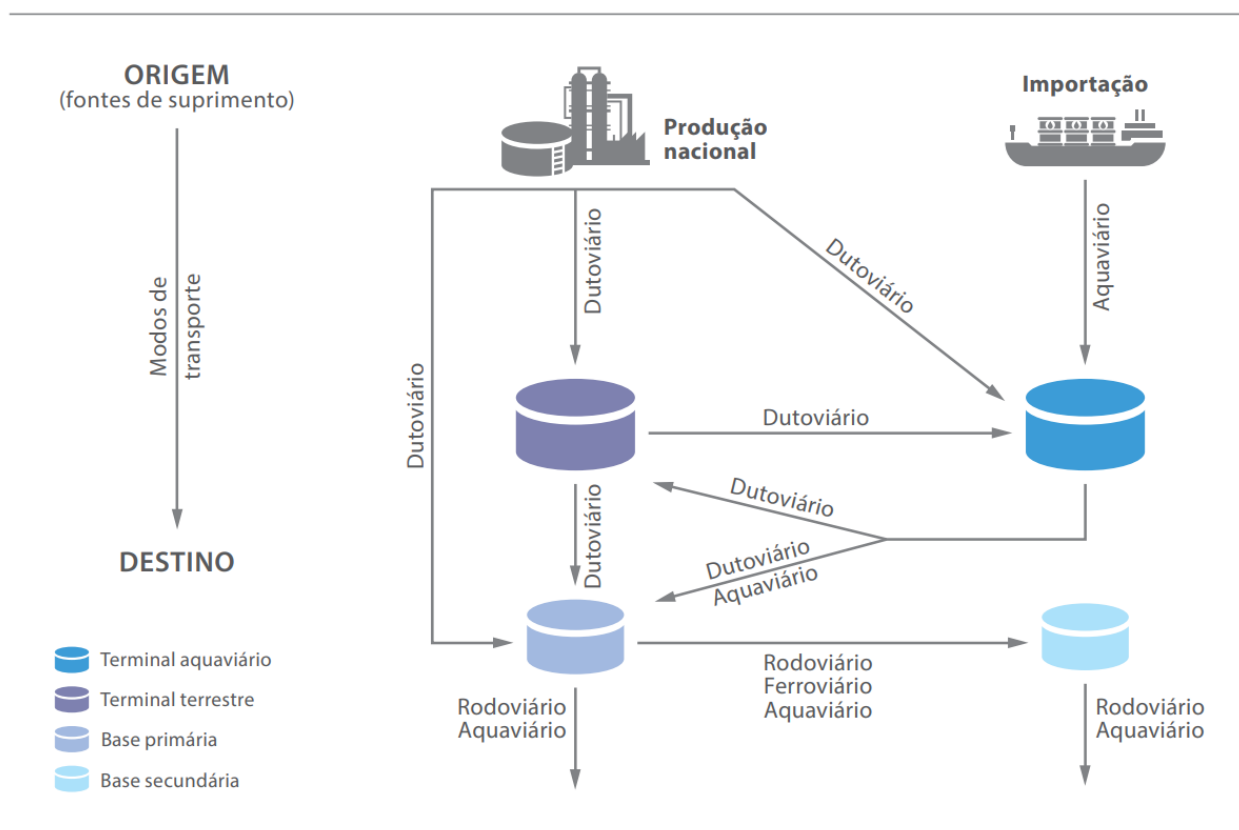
ORIGEM
(fontes de suprimento)

Modos de transporte

DESTINO

Produção nacional

Importação

Dutoviário

Dutoviário

Aquaviário

Dutoviário

Dutoviário

Dutoviário

Dutoviário

Dutoviário
Aquaviário

Rodoviário
Aquaviário

Rodoviário
Ferroviário
Aquaviário

Rodoviário
Aquaviário

Terminal aquaviário
Terminal terrestre
Base primária
Base secundária